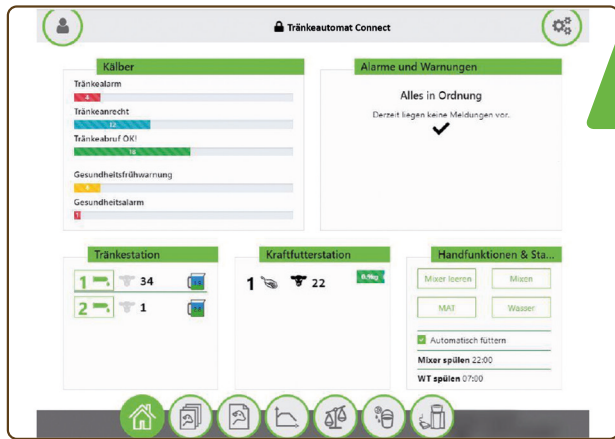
Tränkeautomat Connect

Kälber

Tränkealarm
4

Tränkeanrecht
12

Tränkeabruf OK!
16

Gesundheitsfrühwarnung
6

Gesundheitsalarm
1

Alarme und Warnungen

Alles in Ordnung

Derzeit liegen keine Meldungen vor.

Tränkestation

1 34

2 1

Kraftfutterstation

1 22

8.6kg

Handfunktionen & Sta...

Mixer leeren

Mixen

MAT

Wasser

Automatisch füttern

Mixer spülen 22:00

WT spülen 07:00